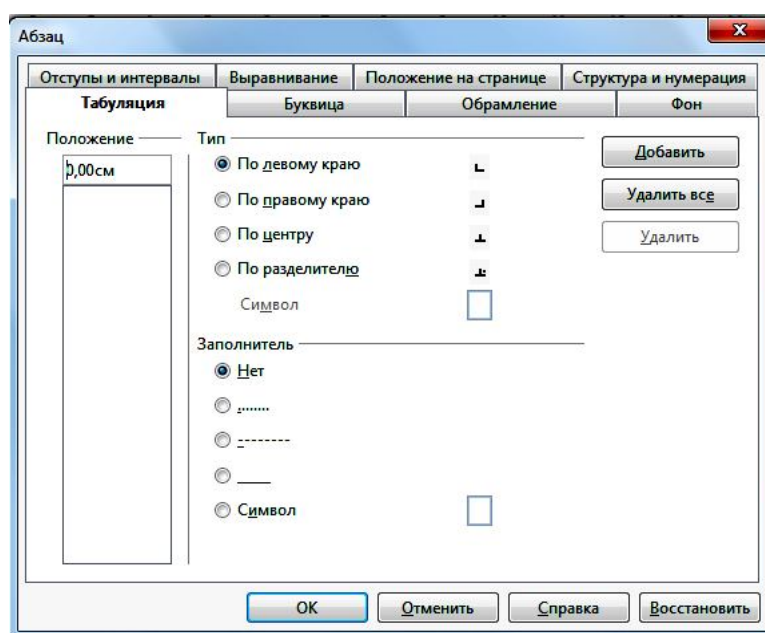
Абзац

Отступы и интервалы | Выравнивание | Положение на странице | Структура и нумерация
Табуляция | Буквица | Обрамление | Фон

Положение
0,00см

Тип
По левому краю
По правому краю
По центру
По разделителю
Символ

Заполнитель
Нет
.......
--------
____
Символ

Добавить
Удалить все
Удалить

OK
Отменить
Справка
Восстановить